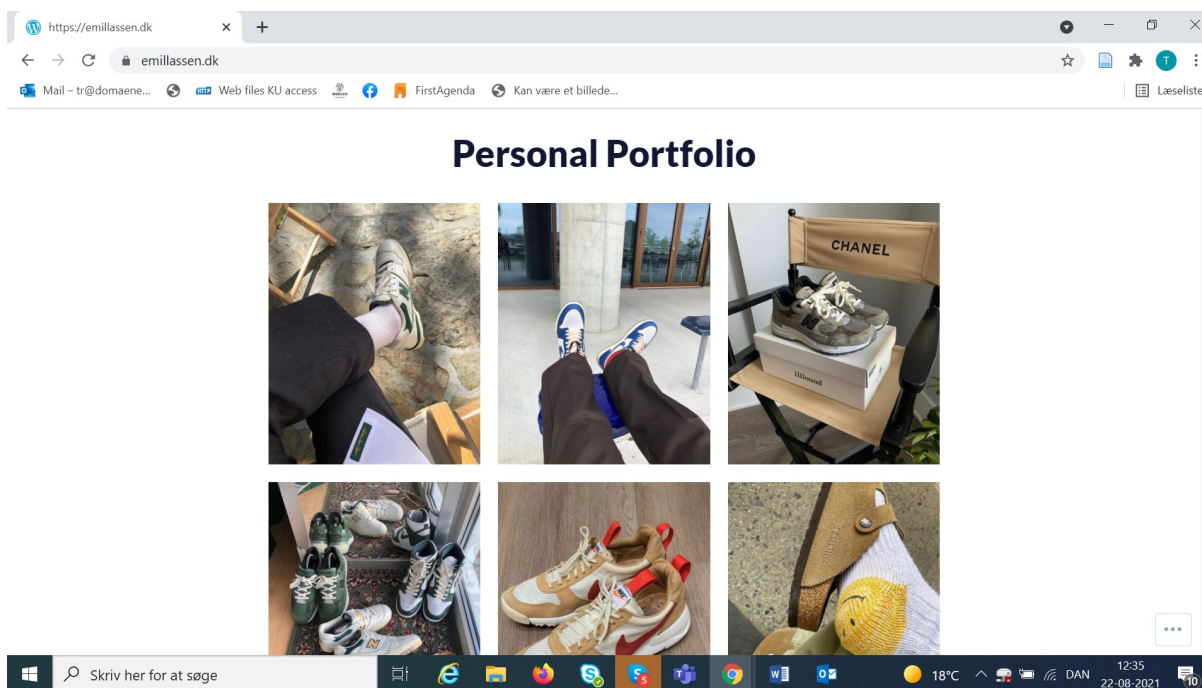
https://emillassen.dk
×
+
emillassen.dk
Mail – tr@domaene...
Web files KU access
FirstAgenda
Kan være et billede...
Læseliste

Personal Portfolio

CHANEL

Skriv her for at søge
18°C
DAN
12:35
22-08-2021
10